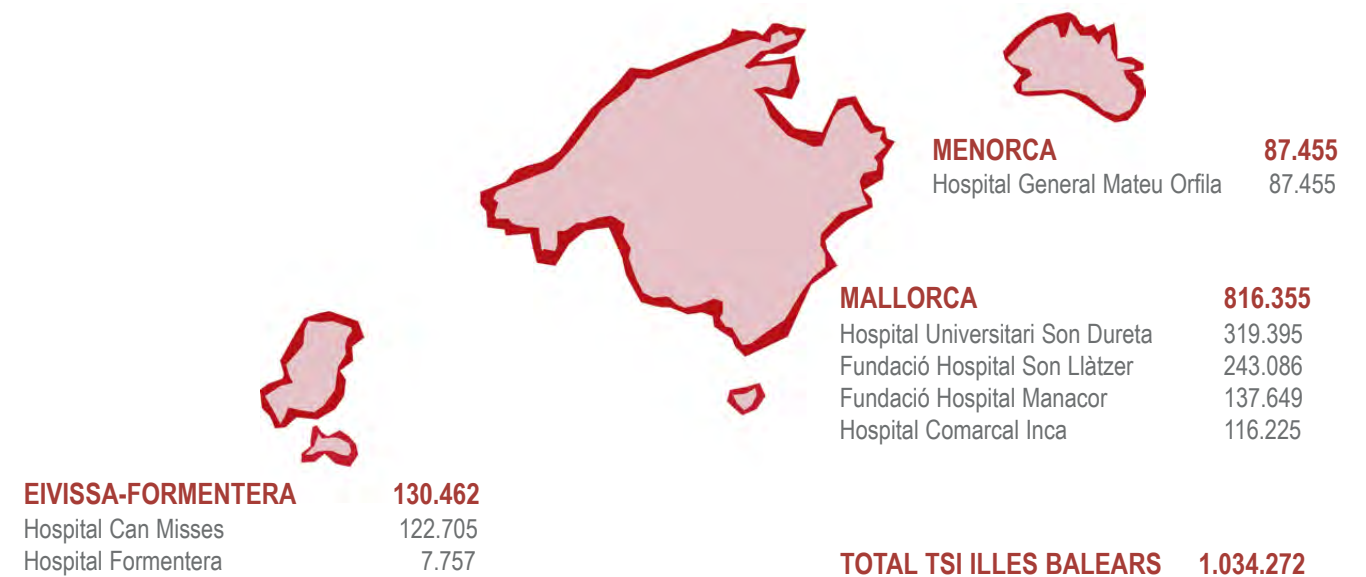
MENORCA 87.455
Hospital General Mateu Orfila 87.455

MALLORCA 816.355
Hospital Universitari Son Dureta 319.395
Fundació Hospital Son Llàtzer 243.086
Fundació Hospital Manacor 137.649
Hospital Comarcal Inca 116.225

EIVISSA-FORMENTERA 130.462
Hospital Can Misses 122.705
Hospital Formentera 7.757

TOTAL TSI ILLES BALEARS 1.034.272